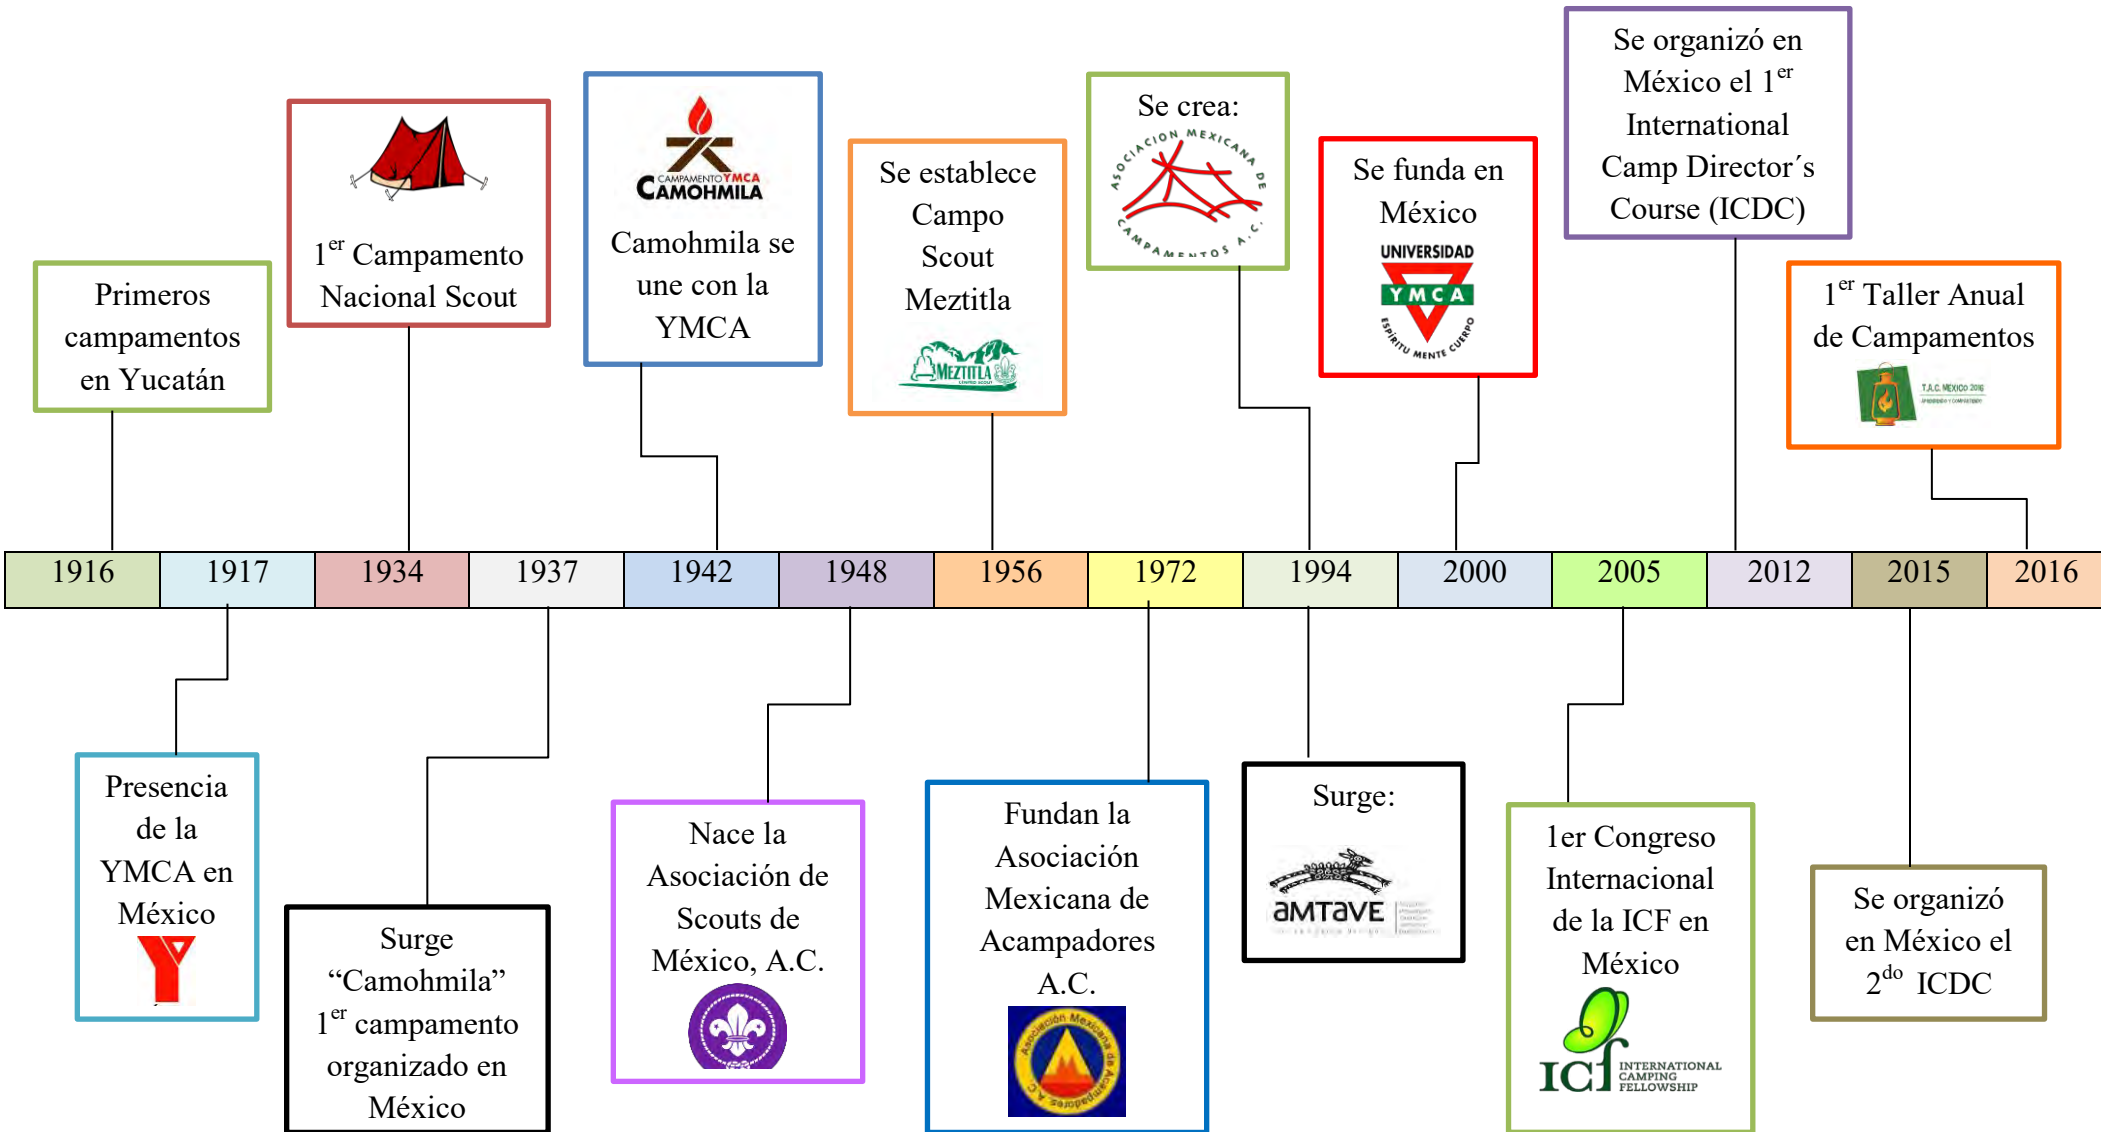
Primeros campamentos en Yucatán

$1^{er}$ Campamento Nacional Scout

CAMPAMENTO YMCA CAMOHMILA

Camohmila se une con la YMCA

Se establece Campo Scout Meztitla

MEZTITLA

Se crea:

ASOCIACION MEXICANA DE CAMPAMENTOS A.C.

Se funda en México

UNIVERSIDAD YMCA ESPÍRITU MENTE CUERPO

Se organizó en México el $1^{er}$ International Camp Director´s Course (ICDC)

$1^{er}$ Taller Anual de Campamentos

T.A.C. MÉXICO 2016

| 1916 | 1917 | 1934 | 1937 | 1942 | 1948 | 1956 | 1972 | 1994 | 2000 | 2005 | 2012 | 2015 | 2016 |
|---|---|---|---|---|---|---|---|---|---|---|---|---|---|

Presencia de la YMCA en México

Surge “Camohmila” $1^{er}$ campamento organizado en México

Nace la Asociación de Scouts de México, A.C.

Fundan la Asociación Mexicana de Acampadores A.C.

Asociación Mexicana de Acampadores A.C.

Surge:

amtave

1er Congreso Internacional de la ICF en México

ICF INTERNATIONAL CAMPING FELLOWSHIP

Se organizó en México el $2^{do}$ ICDC